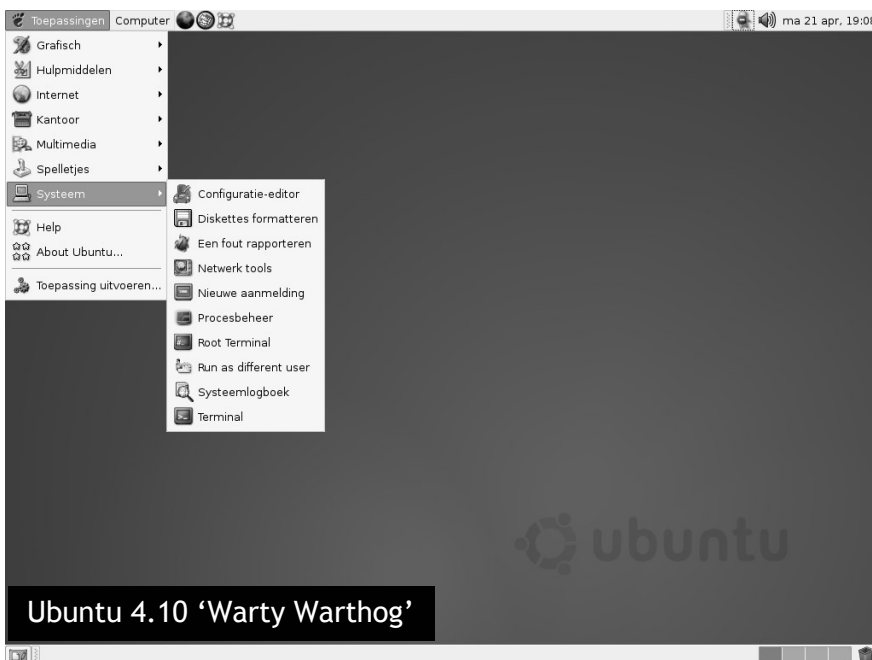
Toepassingen Computer

ma 21 apr, 19:08

Grafisch
Hulpmiddelen
Internet
Kantoor
Multimedia
Spelletjes
Systeem
Help
About Ubuntu...
Toepassing uitvoeren...

Configuratie-editor
Diskettes formatteren
Een fout rapporteren
Netwerk tools
Nieuwe aanmelding
Procesbeheer
Root Terminal
Run as different user
Systeemlogboek
Terminal

ubuntu

Ubuntu 4.10 'Warty Warthog'